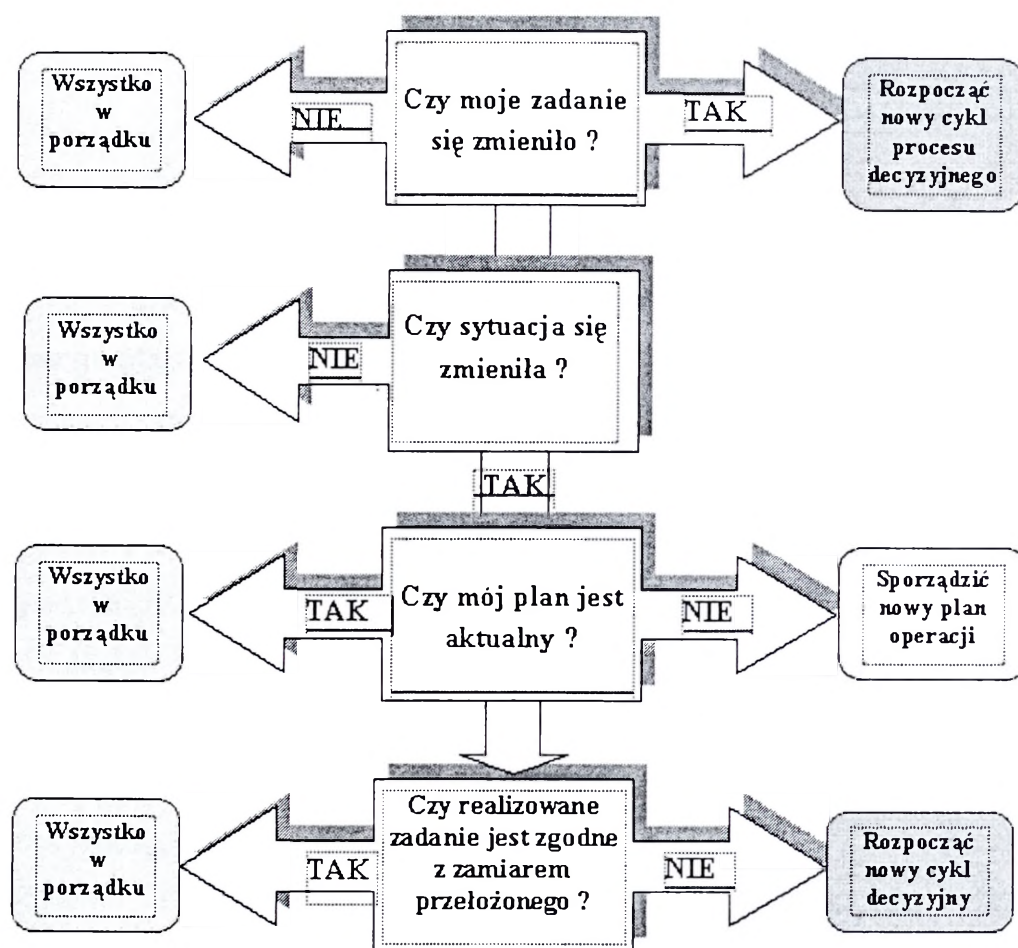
Wszystko w porządku

NIE

Czy moje zadanie się zmieniło ?

TAK

Rozpocząć nowy cykl procesu decyzyjnego

Wszystko w porządku

NIE

Czy sytuacja się zmieniła ?

TAK

Wszystko w porządku

TAK

Czy mój plan jest aktualny ?

NIE

Sporządzić nowy plan operacji

Wszystko w porządku

TAK

Czy realizowane zadanie jest zgodne z zamiarem przełożonego ?

NIE

Rozpocząć nowy cykl decyzyjny